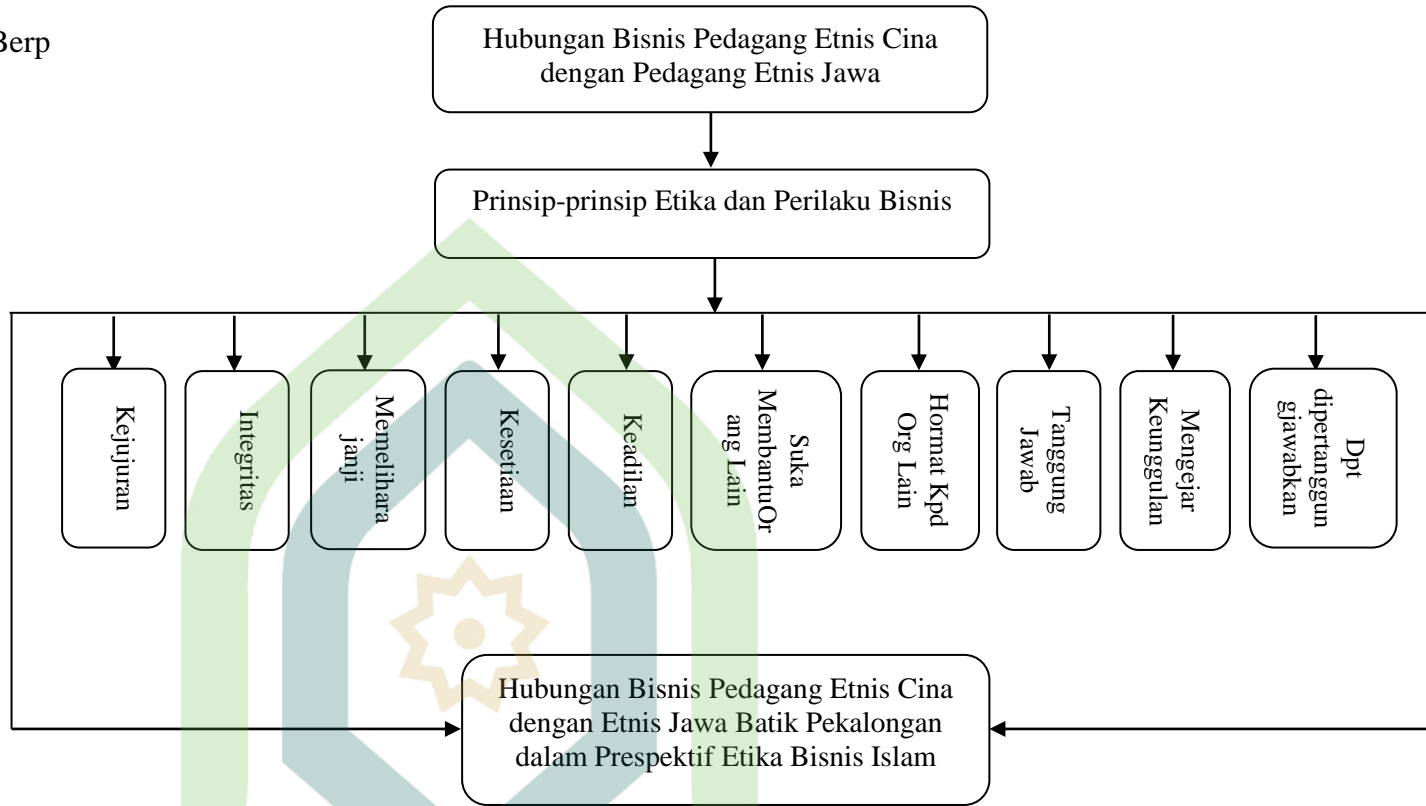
Berp

Hubungan Bisnis Pedagang Etnis Cina dengan Pedagang Etnis Jawa

Prinsip-prinsip Etika dan Perilaku Bisnis

Kejujuran

Integritas

Memelihara janji

Kesetiaan

Keadilan

Suka MembantuOrang Lain

Hormat Kpd Org Lain

Tanggung Jawab

Mengejar Keunggulan

Dpt dipertanggungjawabkan

Hubungan Bisnis Pedagang Etnis Cina dengan Etnis Jawa Batik Pekalongan dalam Prespektif Etika Bisnis Islam